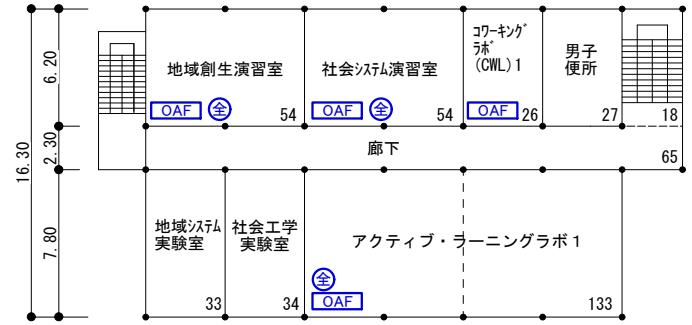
6.20
2.30
16.30
7.80

地域創生演習室
OAF 全
54

社会システム演習室
OAF 全
54

コワーキングラボ(CWL)1
OAF
26

男子便所
27

18

廊下
65

地域システム実験室
33

社会工学実験室
34

アクティブ・ラーニングラボ1
全
OAF
133